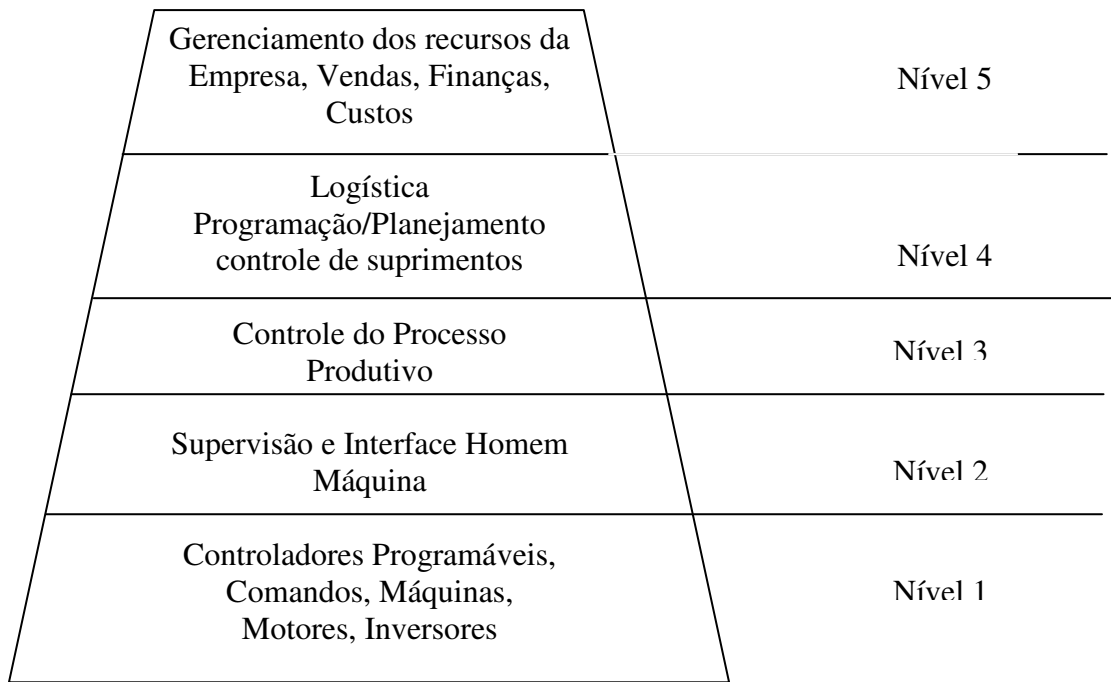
Gerenciamento dos recursos da Empresa, Vendas, Finanças, Custos

Nível 5

Logística
Programação/Planejamento
controle de suprimentos

Nível 4

Controle do Processo Produtivo

Nível 3

Supervisão e Interface Homem Máquina

Nível 2

Controladores Programáveis, Comandos, Máquinas, Motores, Inversores

Nível 1